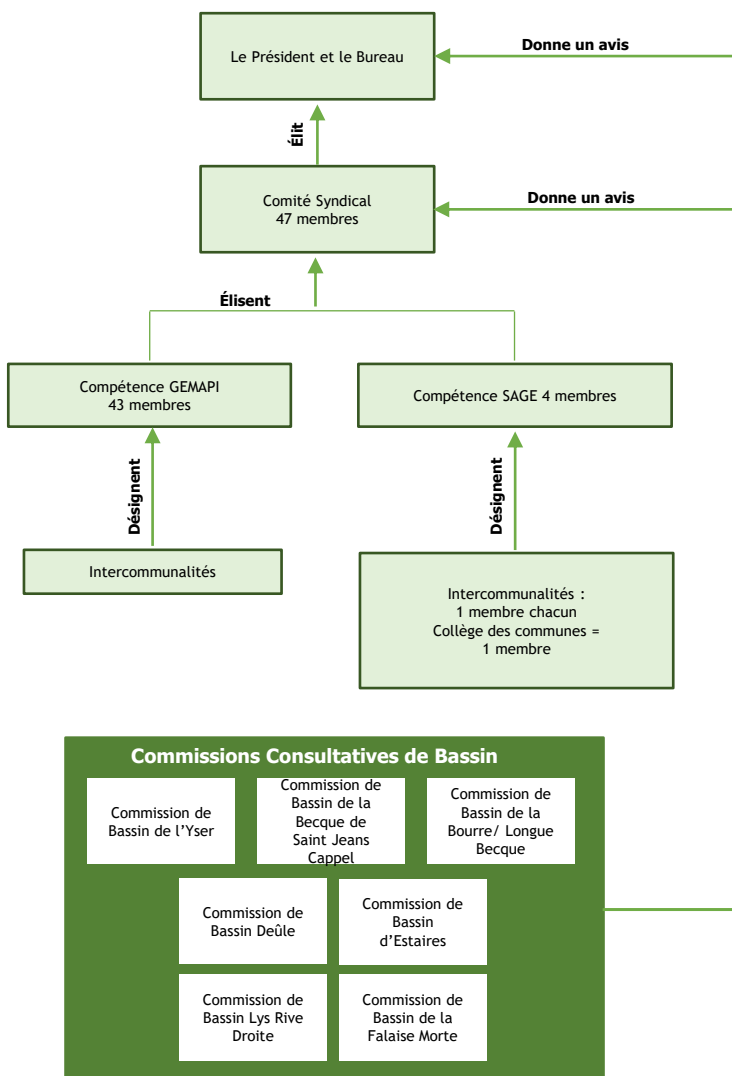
Le Président et le Bureau

Donne un avis

Élit

Comité Syndical
47 membres

Donne un avis

Élisent

Compétence GEMAPI
43 membres

Compétence SAGE 4 membres

Désignent

Désignent

Intercommunalités

Intercommunalités :
1 membre chacun
Collège des communes =
1 membre

Commissions Consultatives de Bassin

Commission de Bassin de l'Yser

Commission de Bassin de la Becque de Saint Jeans Cappel

Commission de Bassin de la Bourre/ Longue Becque

Commission de Bassin Deûle

Commission de Bassin d'Estaires

Commission de Bassin Lys Rive Droite

Commission de Bassin de la Falaise Morte